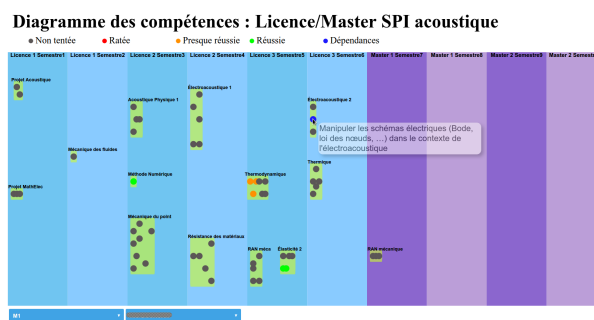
Diagramme des compétences : Licence/Master SPI acoustique

Non tentée • Ratée • Presque réussie • Réussie • Dépendances

Licence 1 Semestre1
Licence 1 Semestre2
Licence 2 Semestre3
Licence 2 Semestre4
Licence 3 Semestre5
Licence 3 Semestre6
Master 1 Semestre7
Master 1 Semestre8
Master 2 Semestre9
Master 2 Semestre

Projet Acoustique
Acoustique Physique 1
Electroacoustique 1
Electroacoustique 2
Mécanique des fluides
Projet MathElec
Méthode Numérique
Thermodynamique
Thermique
Mécanique du point
Résistance des matériaux
RAN méca
Elasticité 2
RAN mécanique

Manipuler les schémas électriques (Bode, loi des nœuds, ...) dans le contexte de l'électroacoustique

M1